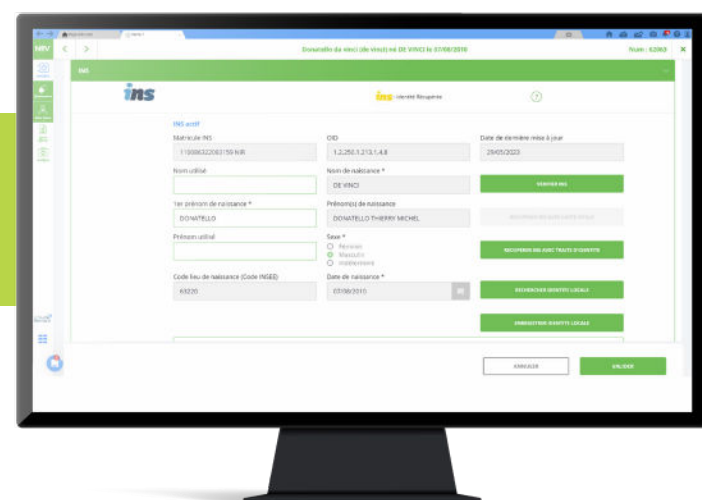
MIV

Donatello da vinci (de vinci) né DE VINCI le 07/08/2010

Num : 62063

INS

ins

ins - Identité Récupérée

INS actif

Matricule INS

11008632063150 NIR

OID

1.2.250.1.213.1.4.8

Date de dernière mise à jour

29/05/2023

Nom utilisé

Nom de naissance *

DE VINCI

VERIFIER INS

1er prénom de naissance *

DONATELLO

Prénom(s) de naissance

DONATELLO THIERRY MICHEL

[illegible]

Prénom utilisé

Sexe *

Féminin

Masculin

Indéterminé

RECUPERER INS AVEC TRAITS D'IDENTITE

Code lieu de naissance (Code INSEE)

63220

Date de naissance *

07/08/2010

RECHERCHER IDENTITE LOCALE

ENREGISTRER IDENTITE LOCALE

ANNULER

VALIDER